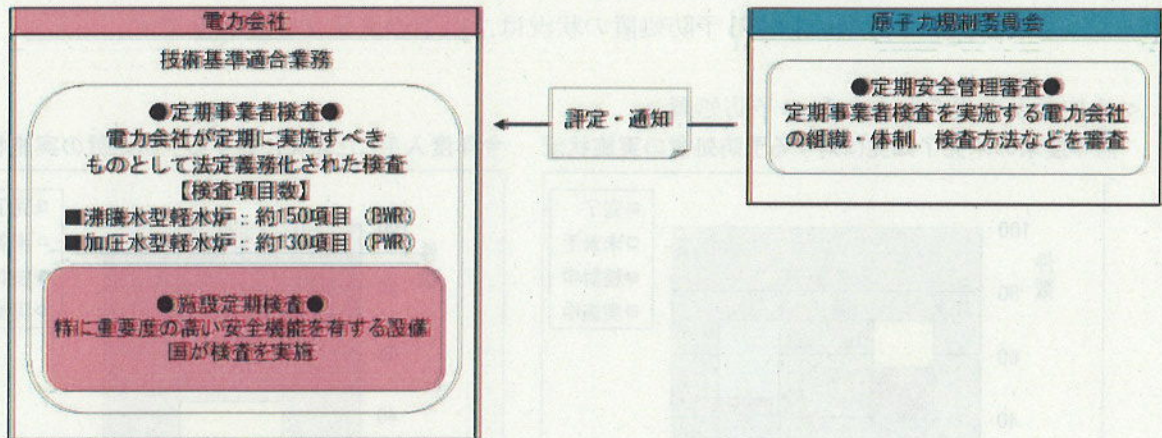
電力会社

技術基準適合業務

●定期事業者検査●
電力会社が定期に実施すべきものとして法定義務化された検査
【検査項目数】
■沸騰水型軽水炉：約150項目（BWR）
■加圧水型軽水炉：約130項目（PWR）

●施設定期検査●
特に重要度の高い安全機能を有する設備
国が検査を実施

評定・通知

原子力規制委員会

●定期安全管理審査●
定期事業者検査を実施する電力会社の組織・体制、検査方法などを審査